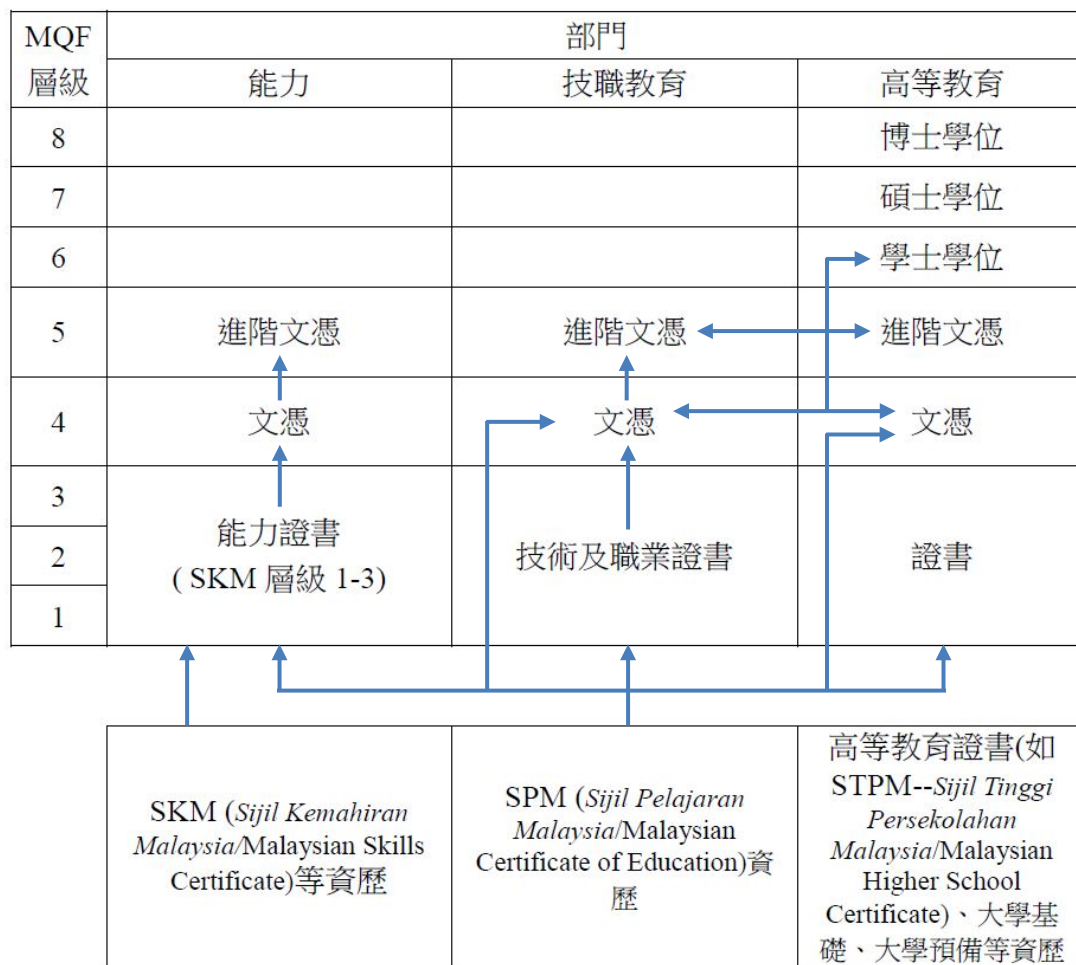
| MQF 層級 | 部門 | | |
|---|---|---|---|
| | 能力 | 技職教育 | 高等教育 |
| 8 | | | 博士學位 |
| 7 | | | 碩士學位 |
| 6 | | | 學士學位 |
| 5 | 進階文憑 | 進階文憑 | 進階文憑 |
| 4 | 文憑 | 文憑 | 文憑 |
| 3 | 能力證書 ( SKM 層級 1-3) | 技術及職業證書 | 證書 |
| 2 | | | |
| 1 | | | |

| SKM (*Sijil Kemahiran Malaysia*/Malaysian Skills Certificate)等資歷 | SPM (*Sijil Pelajaran Malaysia*/Malaysian Certificate of Education)資歷 | 高等教育證書(如 STPM--*Sijil Tinggi Persekolahan Malaysia*/Malaysian Higher School Certificate)、大學基礎、大學預備等資歷 |
|---|---|---|